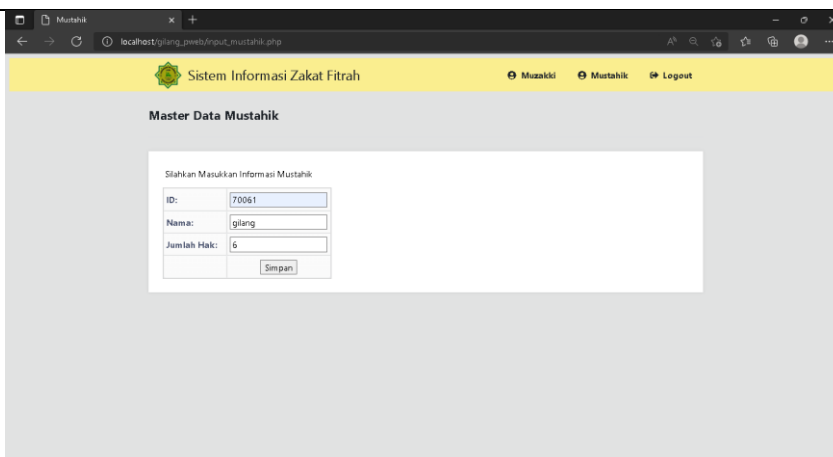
Mustahik

localhost/gilang_pweb/input_mustahik.php

Sistem Informasi Zakat Fitrah

Muzakki Mustahik Logout

Master Data Mustahik

Silahkan Masukkan Informasi Mustahik

| ID: | 70061 |
|---|---|
| Nama: | gilang |
| Jumlah Hak: | 6 |
| | Simpan |